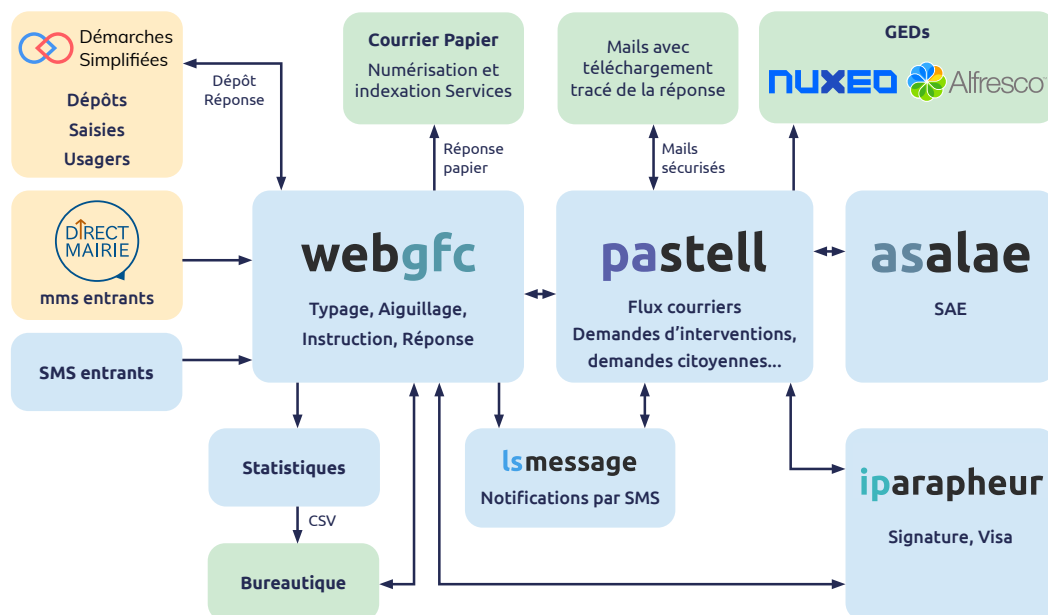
Démarches Simplifiées

Dépôts
Saisies
Usagers

Dépôt
Réponse

Courrier Papier
Numérisation et indexation Services

Réponse papier

Mails avec téléchargement tracé de la réponse

Mails sécurisés

GEDs
NUXEO Alfresco

DIRECT MAIRIE
mms entrants

webgfc
Typage, Aiguillage, Instruction, Réponse

pastell
Flux courriers
Demandes d'interventions, demandes citoyennes...

asalae
SAE

SMS entrants

Statistiques

CSV

lsmessage
Notifications par SMS

iparapheur
Signature, Visa

Bureautique